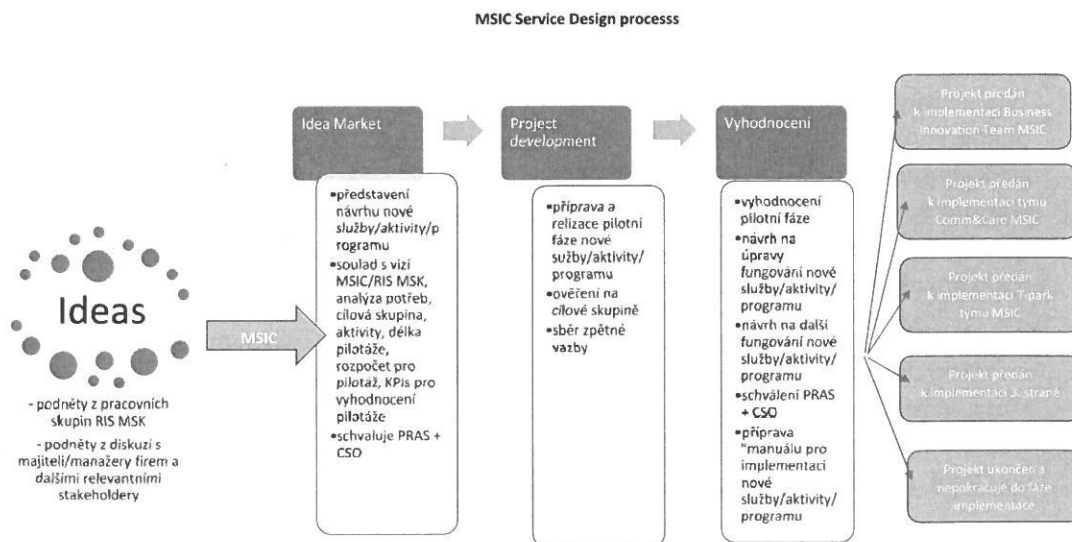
MSIC Service Design processs

Ideas

- podněty z pracovních skupin RIS MSK
- podněty z diskuzí s majiteli/manažery firem a dalšími relevantními stakeholdery

MSIC

Idea Market

•představení návrhu nové služby/aktivity/programu
•soulad s vizí MSIC/RIS MSK, analýza potřeb, cílová skupina, aktivity, délka pilotáže, rozpočet pro pilotáž, KPIs pro vyhodnocení pilotáže
•schvaluje PRAS + CSO

Project development

•příprava a relizace pilotní fáze nové služby/aktivity/programu
•ověření na cílové skupině
•sběr zpětné vazby

Vyhodnocení

•vyhodnocení pilotní fáze
•návrh na úpravy fungování nové služby/aktivity/programu
•návrh na další fungování nové služby/aktivity/programu
•schválení PRAS + CSO
•příprava "manuálu pro implementaci nové služby/aktivity/programu

Projekt předán k implementaci Business Innovation Team MSIC

Projekt předán k implementaci týmu Comm&Care MSIC

Projekt předán k implementaci T-park týmu MSIC

Projekt předán k implementaci 3. straně

Projekt ukončen a nepokračuje do fáze implementace